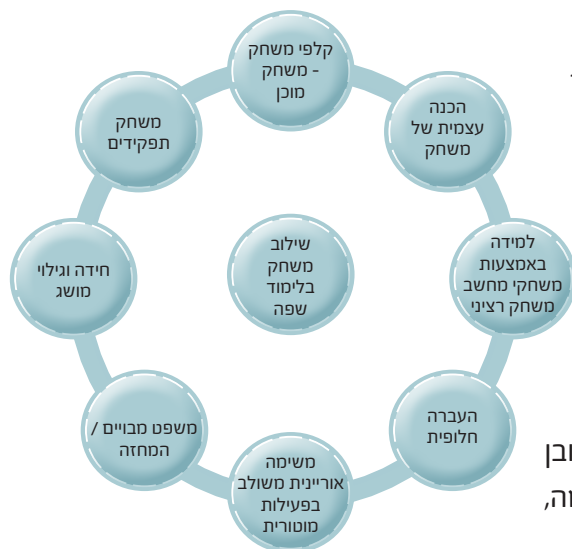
שילוב משחק בלימוד שפה

קלפי משחק - משחק מוכן

הכנה עצמית של משחק

למידה באמצעות משחקי מחשב משחק רציני

העברה חלופית

משימה אוריינית משולב בפעילות מוטורית

משפט מבויים / המחזה

חידה וגילוי מושג

משחק תפקידים

ובן

וה,